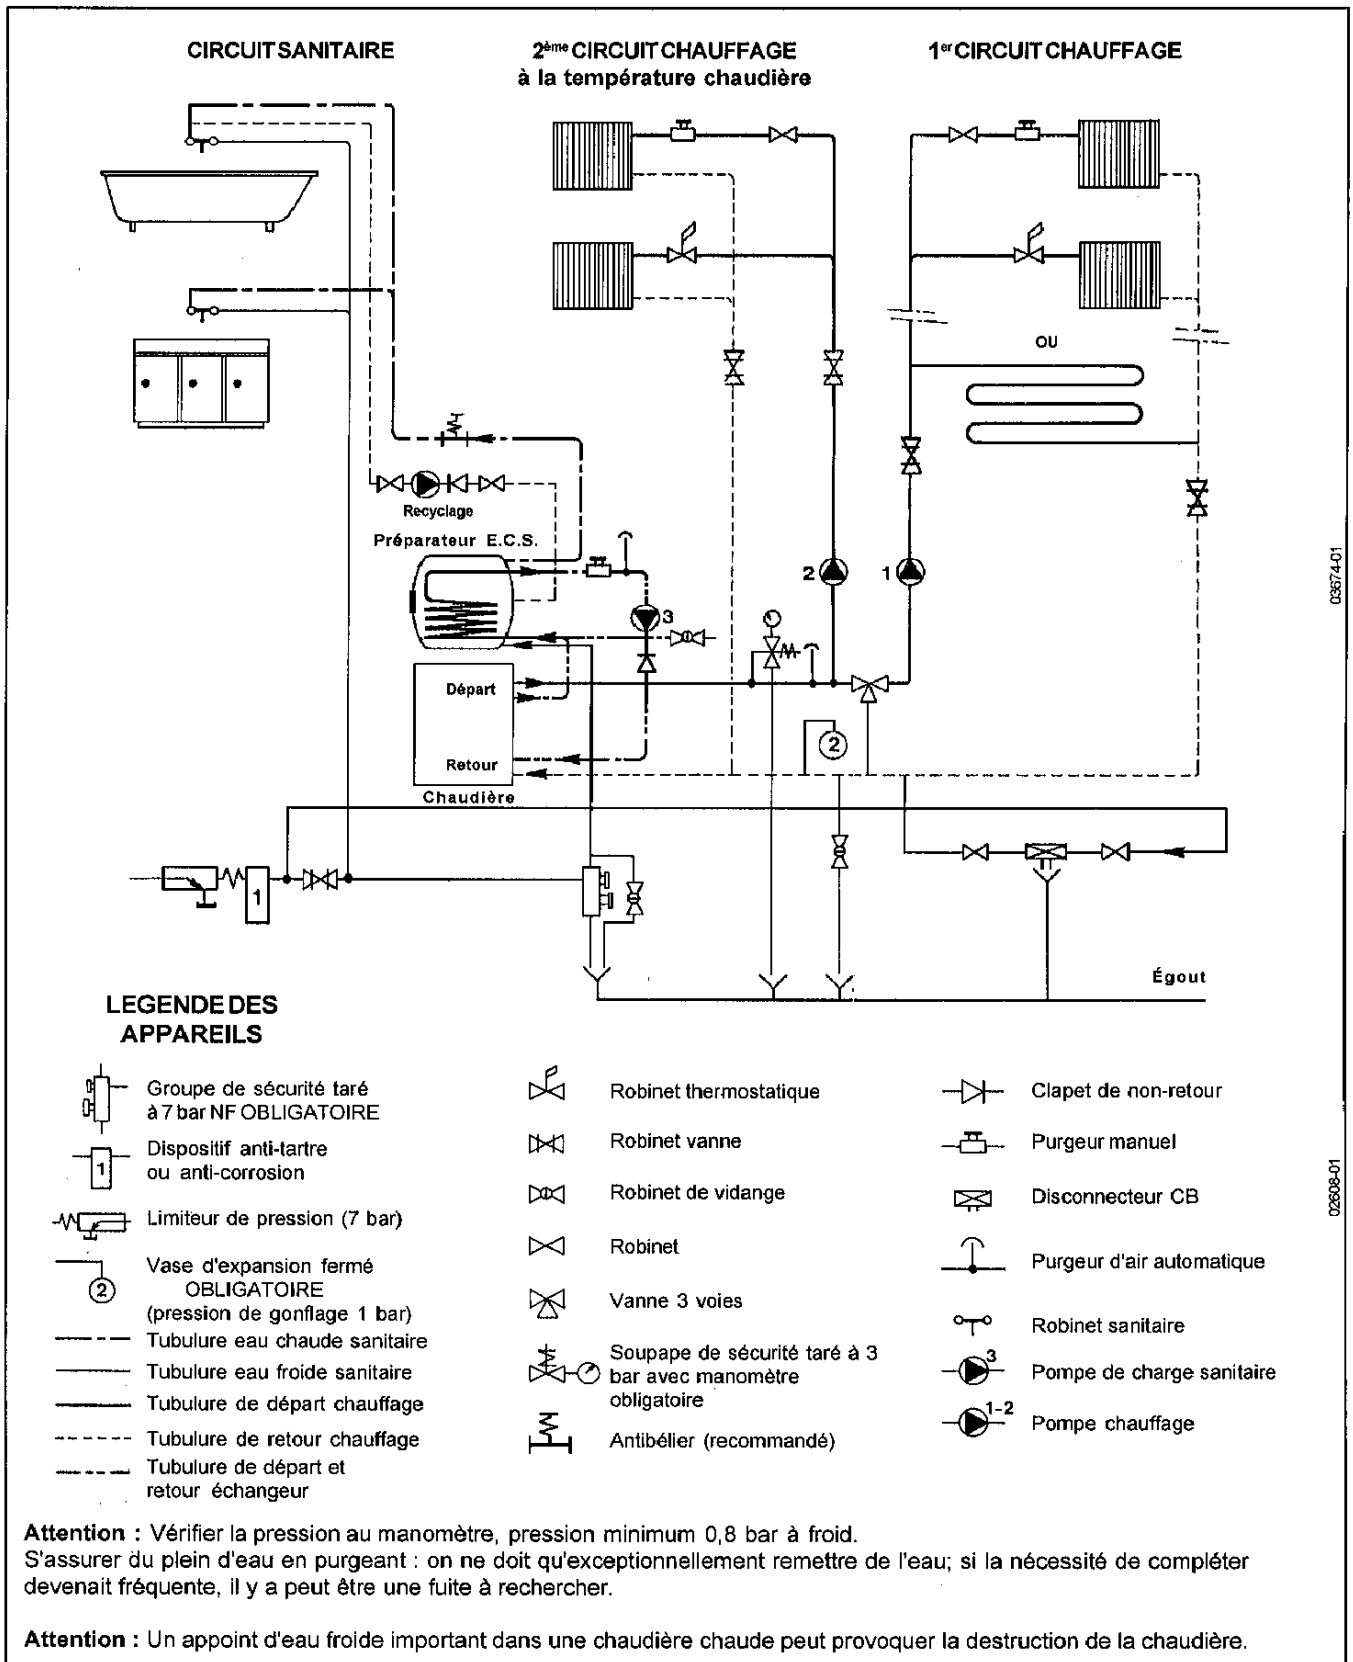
CIRCUIT SANITAIRE

2ème CIRCUIT CHAUFFAGE
à la température chaudière

1er CIRCUIT CHAUFFAGE

OU

Recyclage

Préparateur E.C.S.

3

2

1

Départ

Retour

Chaudière

2

1

Égout

03674-01

LEGENDE DES APPAREILS

Groupe de sécurité taré à 7 bar NF OBLIGATOIRE

Dispositif anti-tartre ou anti-corrosion

Limiteur de pression (7 bar)

Vase d'expansion fermé OBLIGATOIRE (pression de gonflage 1 bar)

Tubulure eau chaude sanitaire

Tubulure eau froide sanitaire

Tubulure de départ chauffage

Tubulure de retour chauffage

Tubulure de départ et retour échangeur

Robinet thermostatique

Robinet vanne

Robinet de vidange

Robinet

Vanne 3 voies

Soupape de sécurité taré à 3 bar avec manomètre obligatoire

Antibélier (recommandé)

Clapet de non-retour

Purgeur manuel

Disconnecteur CB

Purgeur d'air automatique

Robinet sanitaire

3
Pompe de charge sanitaire

1-2
Pompe chauffage

02608-01

Attention : Vérifier la pression au manomètre, pression minimum 0,8 bar à froid.
S'assurer du plein d'eau en purgeant : on ne doit qu'exceptionnellement remettre de l'eau; si la nécessité de compléter devenait fréquente, il y a peut être une fuite à rechercher.

Attention : Un appoint d'eau froide important dans une chaudière chaude peut provoquer la destruction de la chaudière.